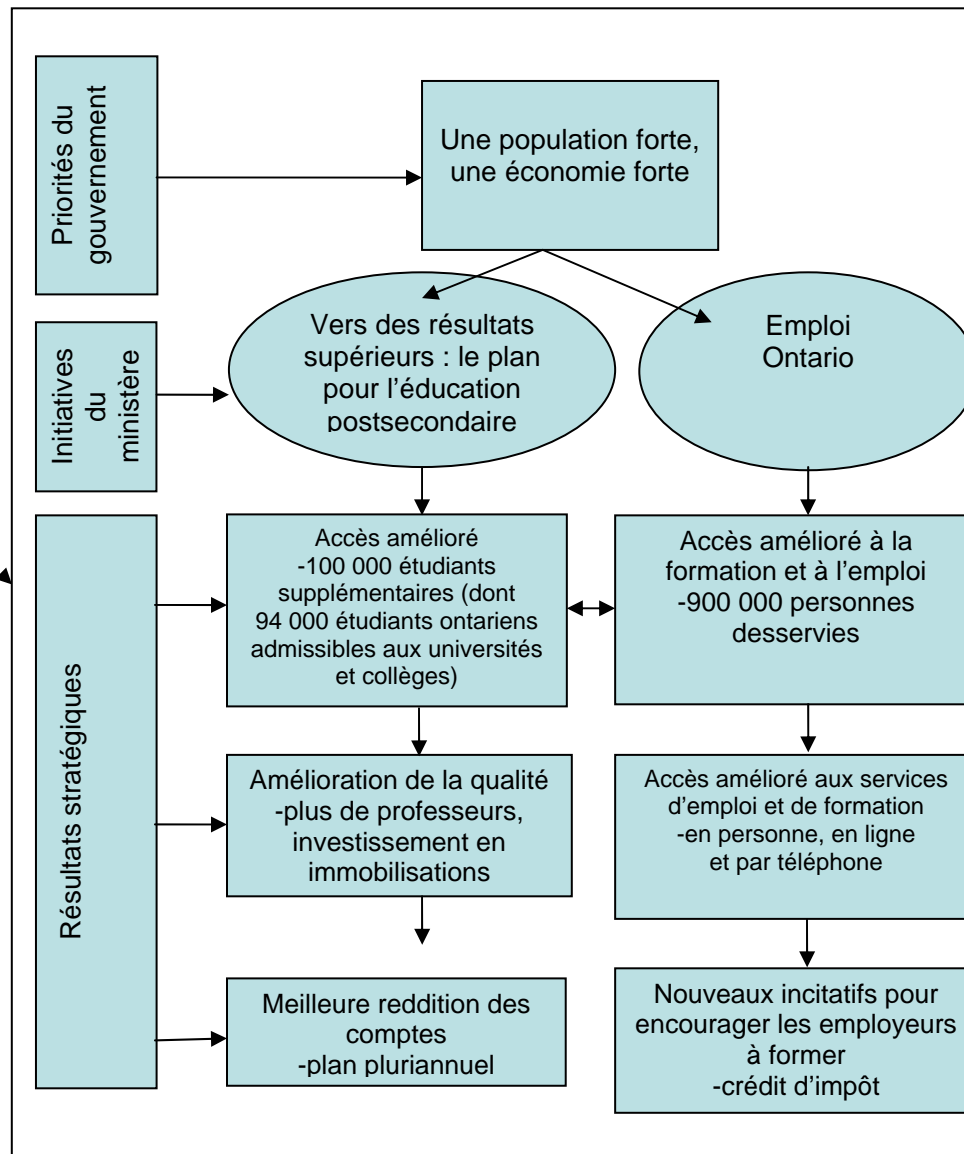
Priorités du gouvernement

Une population forte, une économie forte

Initiatives du ministère

Vers des résultats supérieurs : le plan pour l'éducation postsecondaire

Emploi Ontario

Résultats stratégiques

Accès amélioré
-100 000 étudiants supplémentaires (dont 94 000 étudiants ontariens admissibles aux universités et collèges)

Accès amélioré à la formation et à l'emploi
-900 000 personnes desservies

Amélioration de la qualité
-plus de professeurs, investissement en immobilisations

Accès amélioré aux services d'emploi et de formation
-en personne, en ligne et par téléphone

Meilleure reddition des comptes
-plan pluriannuel

Nouveaux incitatifs pour encourager les employeurs à former
-crédit d'impôt